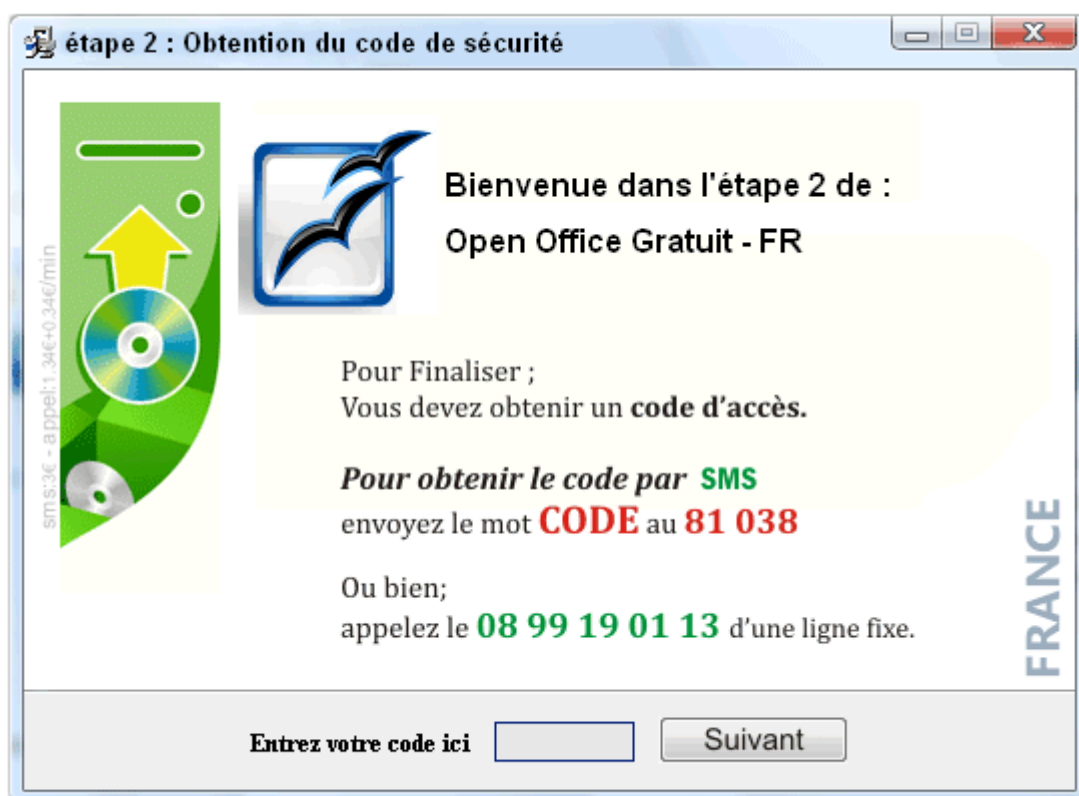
étape 2 : Obtention du code de sécurité

sms:3€ - appel:1.34€+0.34€/min

Bienvenue dans l'étape 2 de :

Open Office Gratuit - FR

Pour Finaliser ;
Vous devez obtenir un **code d'accès.**

***Pour obtenir le code par*** **SMS**
envoyez le mot **CODE** au **81 038**

Ou bien;
appelez le **08 99 19 01 13** d'une ligne fixe.

FRANCE

Entrez votre code ici

Suivant